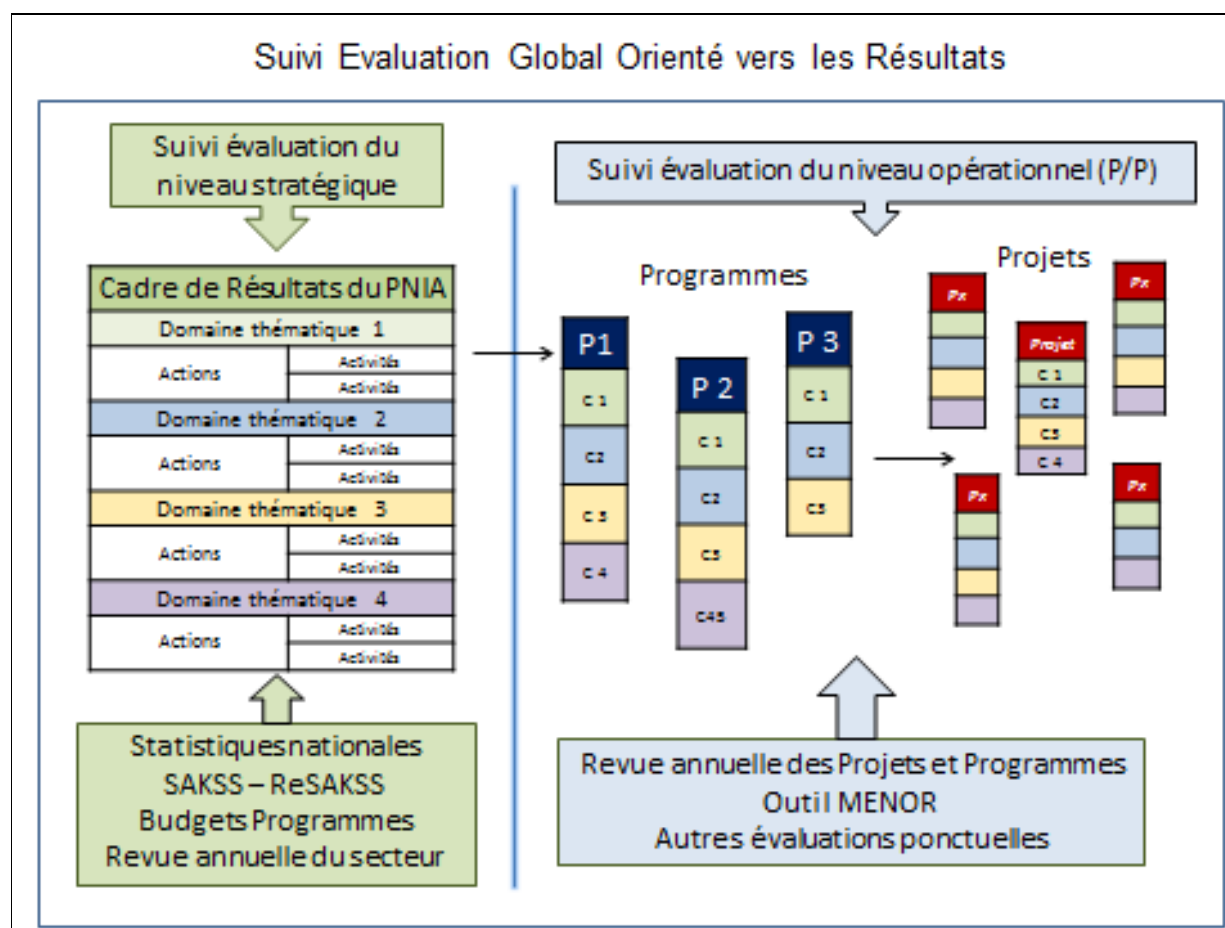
Suivi Evaluation Global Orienté vers les Résultats

Suivi évaluation du niveau stratégique

| Cadre de Résultats du PNIA | |
|---|---|
| Domaine thématique 1 | |
| Actions | Activités |
| | Activités |
| Domaine thématique 2 | |
| Actions | Activités |
| | Activités |
| Domaine thématique 3 | |
| Actions | Activités |
| | Activités |
| Domaine thématique 4 | |
| Actions | Activités |
| | Activités |

Statistiques nationales
SAKSS – ReSAKSS
Budgets Programmes
Revue annuelle du secteur

Suivi évaluation du niveau opérationnel (P/P)

Programmes

P1
C 1
C2
C 3
C 4

P 2
C 1
C2
C3
C45

P 3
C 1
C2
C3

Projets

Px

Projet
C 1
C2
C3
C 4

Px

Px

Px

Revue annuelle des Projets et Programmes
Outil MENOR
Autres évaluations ponctuelles